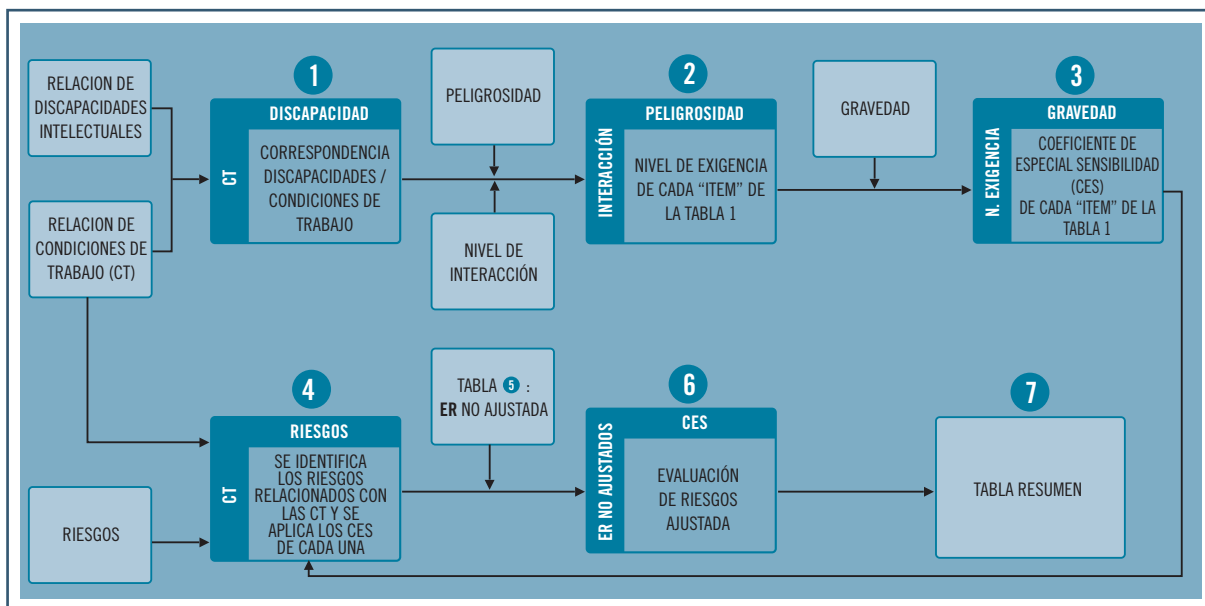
RELACION DE DISCAPACIDADES INTELECTUALES

RELACION DE CONDICIONES DE TRABAJO (CT)

1

DISCAPACIDAD

CT

CORRESPONDENCIA DISCAPACIDADES / CONDICIONES DE TRABAJO

PELIGROSIDAD

NIVEL DE INTERACCIÓN

2

PELIGROSIDAD

INTERACCIÓN

NIVEL DE EXIGENCIA DE CADA "ITEM" DE LA TABLA 1

GRAVEDAD

3

GRAVEDAD

N. EXIGENCIA

COEFICIENTE DE ESPECIAL SENSIBILIDAD (CES) DE CADA "ITEM" DE LA TABLA 1

RIESGOS

4

RIESGOS

CT

SE IDENTIFICA LOS RIESGOS RELACIONADOS CON LAS CT Y SE APLICA LOS CES DE CADA UNA

TABLA 5 : ER NO AJUSTADA

6

CES

ER NO AJUSTADOS

EVALUACIÓN DE RIESGOS AJUSTADA

7

TABLA RESUMEN